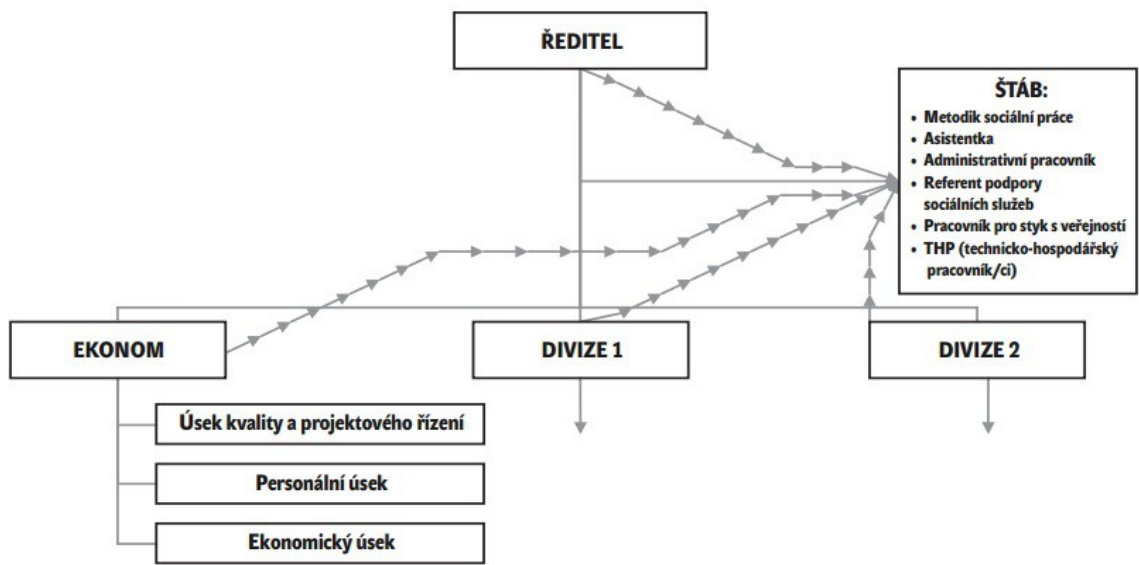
ŘEDITEL

ŠTÁB:
• Metodik sociální práce
• Asistentka
• Administrativní pracovník
• Referent podpory sociálních služeb
• Pracovník pro styk s veřejností
• THP (technicko-hospodářský pracovník/ci)

EKONOM

DIVIZE 1

DIVIZE 2

Úsek kvality a projektového řízení

Personální úsek

Ekonomický úsek